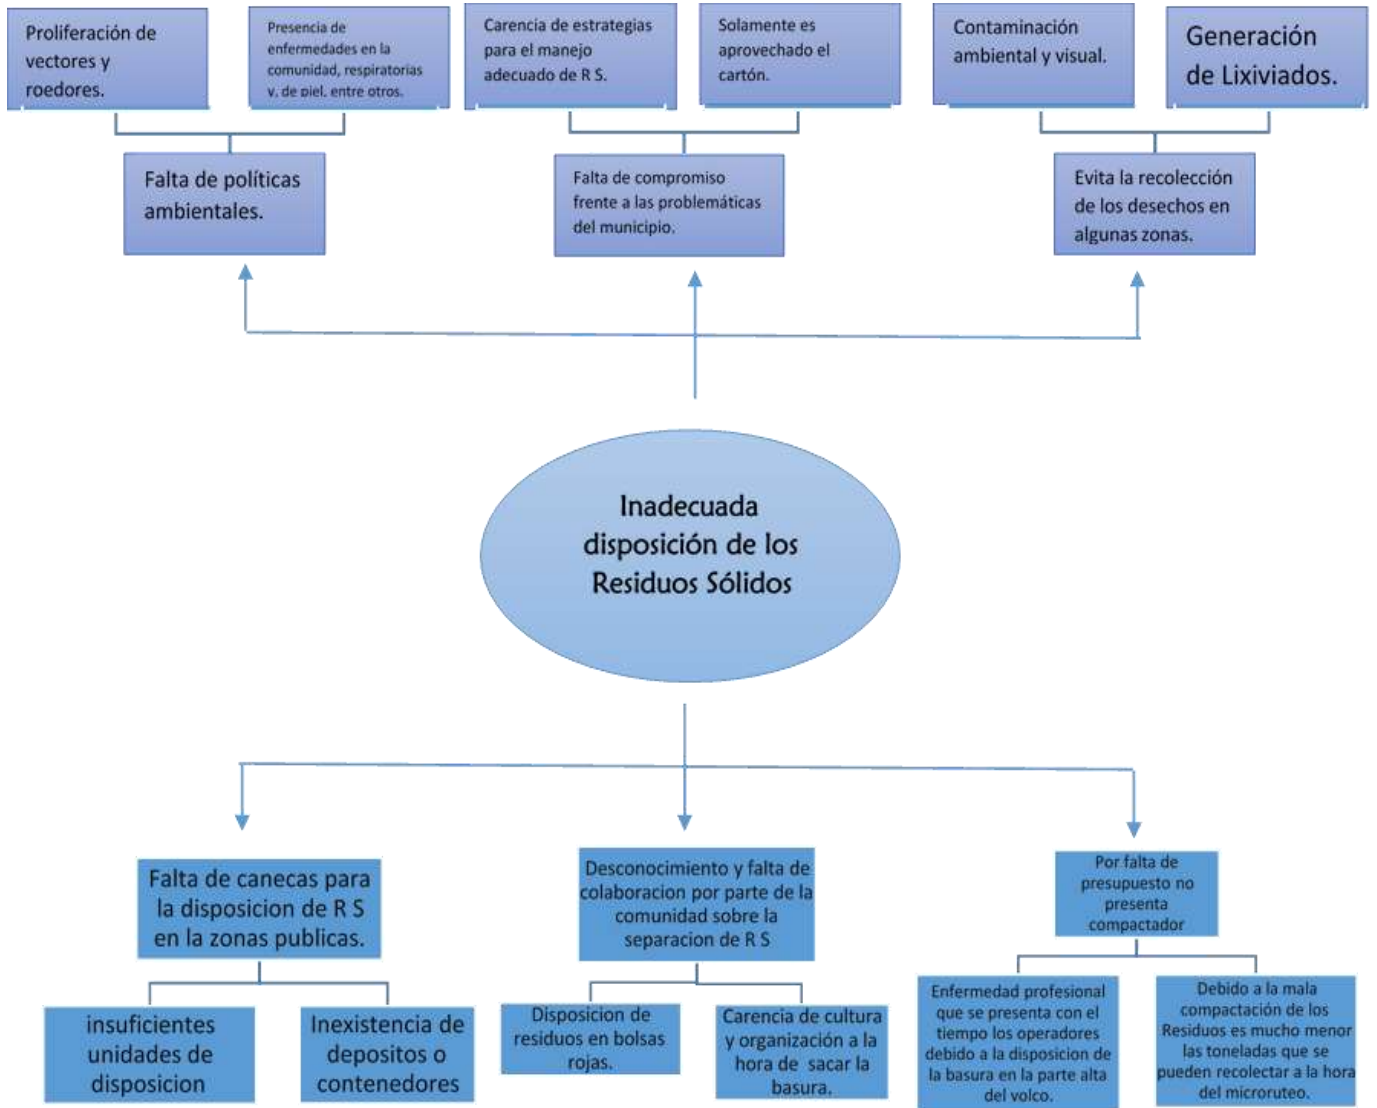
Proliferación de vectores y roedores.

Presencia de enfermedades en la comunidad, respiratorias v. de piel, entre otros.

Carencia de estrategias para el manejo adecuado de R S.

Solamente es aprovechado el cartón.

Contaminación ambiental y visual.

Generación de Lixiviados.

Falta de políticas ambientales.

Falta de compromiso frente a las problemáticas del municipio.

Evita la recolección de los desechos en algunas zonas.

Inadecuada disposición de los Residuos Sólidos

Falta de canecas para la disposicion de R S en la zonas publicas.

Desconocimiento y falta de colaboracion por parte de la comunidad sobre la separacion de R S

Por falta de presupuesto no presenta compactador

insuficientes unidades de disposicion

Inexistencia de depositos o contenedores

Disposición de residuos en bolsas rojas.

Carencia de cultura y organización a la hora de sacar la basura.

Enfermedad profesional que se presenta con el tiempo los operadores debido a la disposicion de la basura en la parte alta del volco.

Debido a la mala compactación de los Residuos es mucho menor las toneladas que se pueden recolectar a la hora del microruteo.